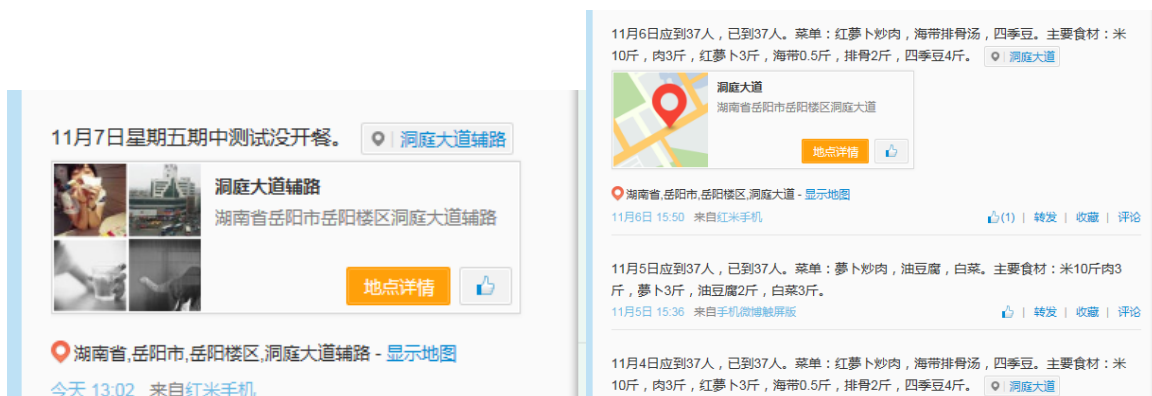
11月7日星期五期中测试没开餐。 洞庭大道辅路

洞庭大道辅路
湖南省岳阳市岳阳楼区洞庭大道辅路
地点详情

湖南省,岳阳市,岳阳楼区,洞庭大道辅路 - 显示地图
今天 13:02 来自红米手机

11月6日应到37人，已到37人。菜单：红萝卜炒肉，海带排骨汤，四季豆。主要食材：米10斤，肉3斤，红萝卜3斤，海带0.5斤，排骨2斤，四季豆4斤。 洞庭大道

洞庭大道
湖南省岳阳市岳阳楼区洞庭大道
地点详情

湖南省,岳阳市,岳阳楼区,洞庭大道 - 显示地图
11月6日 15:50 来自红米手机
(1) | 转发 | 收藏 | 评论

11月5日应到37人，已到37人。菜单：萝卜炒肉，油豆腐，白菜。主要食材：米10斤肉3斤，萝卜3斤，油豆腐2斤，白菜3斤。
11月5日 15:36 来自手机微博触屏版
| 转发 | 收藏 | 评论

11月4日应到37人，已到37人。菜单：红萝卜炒肉，海带排骨汤，四季豆。主要食材：米10斤，肉3斤，红萝卜3斤，海带0.5斤，排骨2斤，四季豆4斤。 洞庭大道